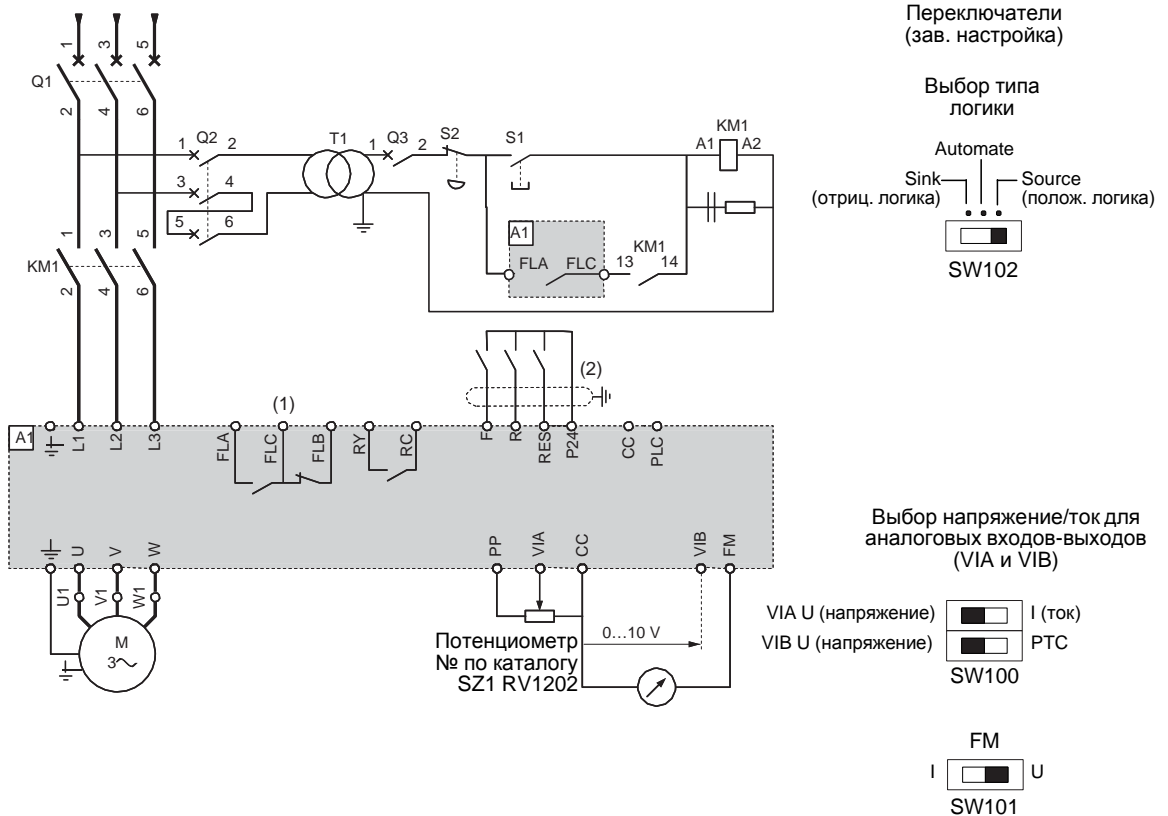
Переключатели
(зав. настройка)

Выбор типа логики

Automate
Sink (отриц. логика)
Source (полож. логика)
SW102

1 3 5
Q1
2 4 6
1 Q2 2
3 4
5 6
T1
1 Q3 2
S2
S1
KM1
A1 A2
A1
FLA FLC 13 KM1 14
1 3 5
KM1
2 4 6

(2)
(1)

A1
L1 L2 L3
FLA FLC FLB
RY RC
F R RES P24
CC PLC

U V W
PP VIA CC
VIB FM
U1 V1 W1
M
3~

Потенциометр
№ по каталогу
SZ1 RV1202
0…10 V

Выбор напряжение/ток для аналоговых входов-выходов (VIA и VIB)

VIA U (напряжение) I (ток)
VIB U (напряжение) PTC
SW100

FM
I U
SW101